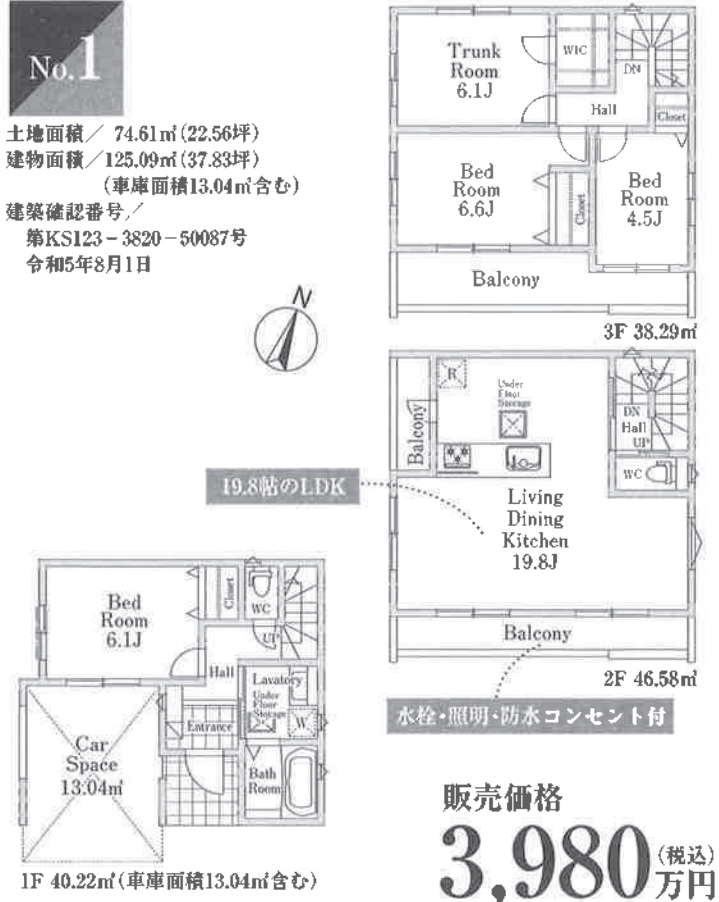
No.1

土地面積／ 74.61㎡(22.56坪)
建物面積／125.09㎡(37.83坪)
(車庫面積13.04㎡含む)
建築確認番号／
第KS123－3820－50087号
令和5年8月1日

N

Trunk Room 6.1J
WIC
DN
Hall
Closet
Bed Room 6.6J
Closet
Bed Room 4.5J
Balcony
3F 38.29㎡

R
Under Floor Storage
Balcony
DN
Hall
UP
WC
19.8帖のLDK
Living Dining Kitchen 19.8J
Balcony
2F 46.58㎡
水栓・照明・防水コンセント付

Bed Room 6.1J
Closet
WC
UP
Hall
Lavatory
Under Floor Storage
W
Entrance
Car Space 13.04㎡
Bath Room
1F 40.22㎡(車庫面積13.04㎡含む)

販売価格
3,980万円(税込)